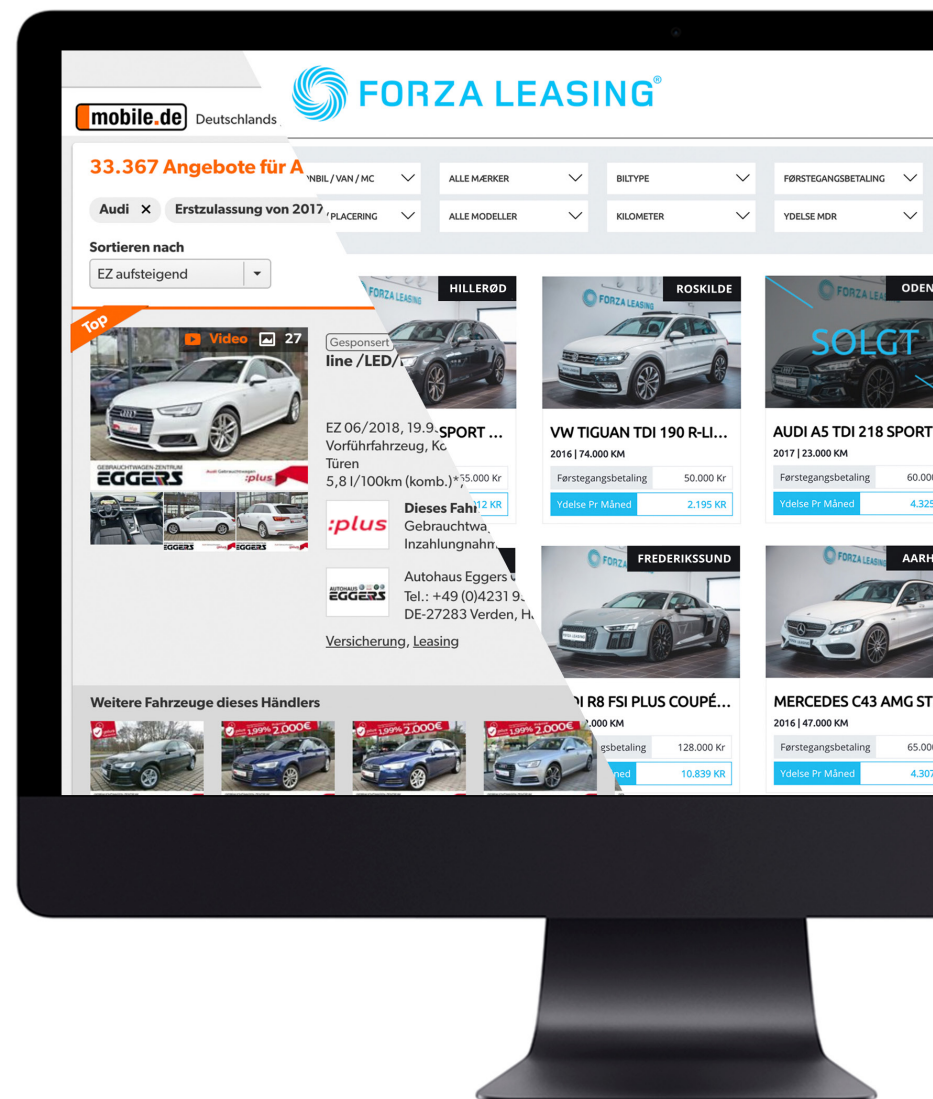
mobile.de Deutschlands

FORZA LEASING®

33.367 Angebote für A

Audi × Erstzulassung von 2017

Sortieren nach

EZ aufsteigend

Top

Video 27

GEBRAUCHTWAGEN-ZENTRUM EGGERS :plus

Gesponsert

line /LED/

EZ 06/2018, 19.9

Vorführfahrzeug, Ko

Türen

5,8 l/100km (komb.)*

:plus

Dieses Fahr

Gebrauchtwa

Inzahlungnahm

AUTOHAUS EGGERS

Autohaus Eggers

Tel.: +49 (0)4231 9

DE-27283 Verden, H

Versicherung, Leasing

Weitere Fahrzeuge dieses Händlers

1,99% 2.000€

1,99% 2.000€

1,99% 2.000€

1,99% 2.000€

BIL / VAN / MC

ALLE MÆRKER

BILTYPE

FØRSTEGANGSBETALING

PLACERING

ALLE MODELLER

KILOMETER

YDELSE MDR

HILLERØD

SPORT ...

55.000 Kr

12 KR

ROSKILDE

VW TIGUAN TDI 190 R-LI...

2016 | 74.000 KM

Førstegangsbetaling 50.000 Kr

Ydelse Pr Måned 2.195 KR

ODEN

SOLGT

AUDI A5 TDI 218 SPORT

2017 | 23.000 KM

Førstegangsbetaling 60.000

Ydelse Pr Måned 4.325

FREDERIKSSUND

I R8 FSI PLUS COUPÉ...

.000 KM

gsbetaling 128.000 Kr

ned 10.839 KR

AARH

MERCEDES C43 AMG ST

2016 | 47.000 KM

Førstegangsbetaling 65.000

Ydelse Pr Måned 4.307